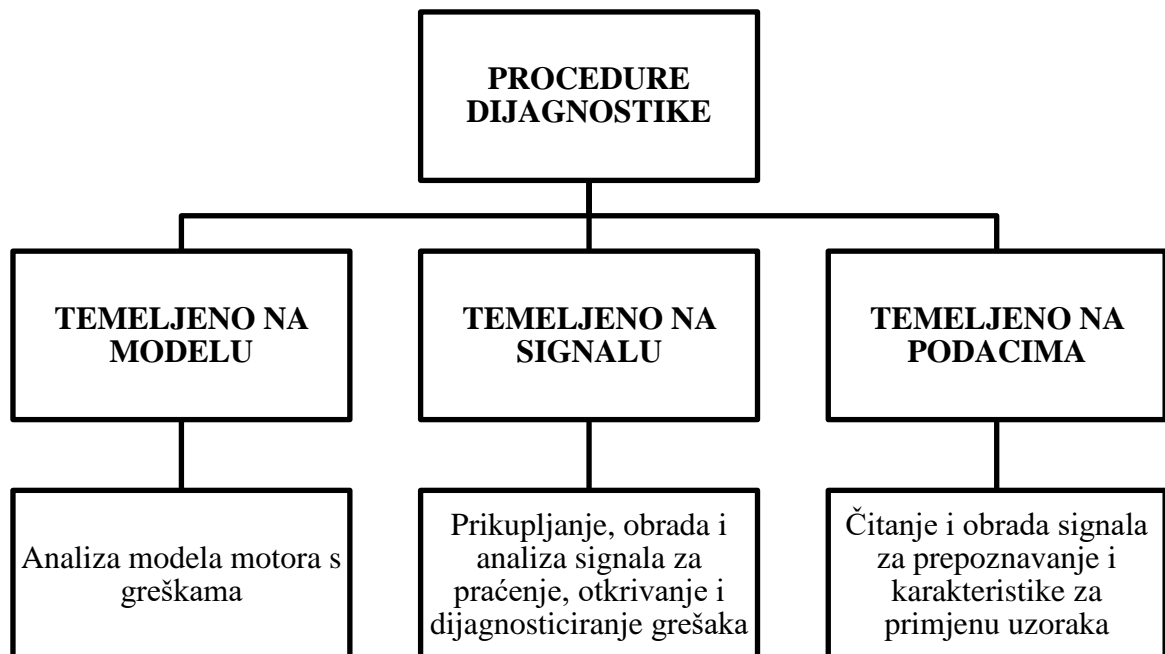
PROCEDURE DIJAGNOSTIKE

TEMELJENO NA MODELU

TEMELJENO NA SIGNALU

TEMELJENO NA PODACIMA

Analiza modela motora s greškama

Prikupljanje, obrada i analiza signala za praćenje, otkrivanje i dijagnosticiranje grešaka

Čitanje i obrada signala za prepoznavanje i karakteristike za primjenu uzoraka